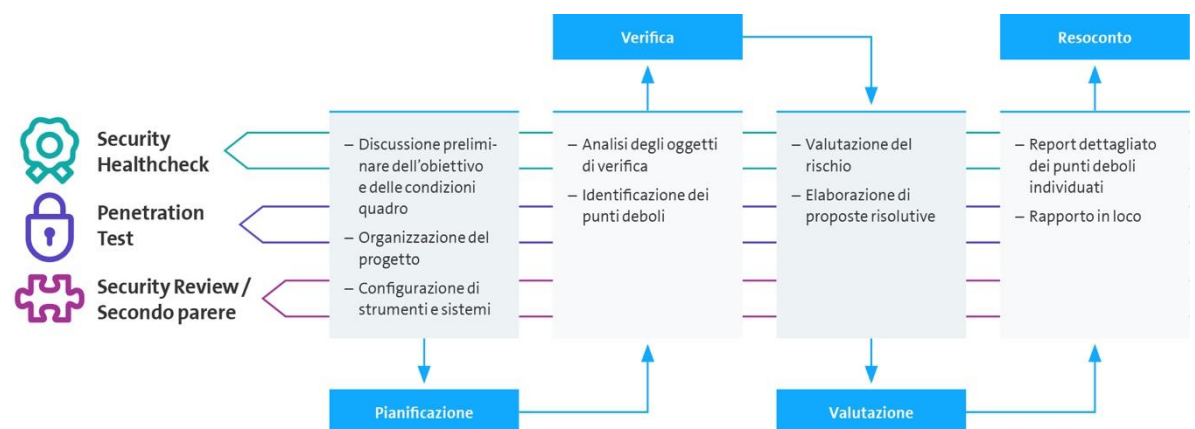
Verifica

Resoconto

Security Healthcheck

Penetration Test

Security Review / Secondo parere

– Discussione preliminare dell'obiettivo e delle condizioni quadro
– Organizzazione del progetto
– Configurazione di strumenti e sistemi

– Analisi degli oggetti di verifica
– Identificazione dei punti deboli

– Valutazione del rischio
– Elaborazione di proposte risolutive

– Report dettagliato dei punti deboli individuati
– Rapporto in loco

Pianificazione

Valutazione